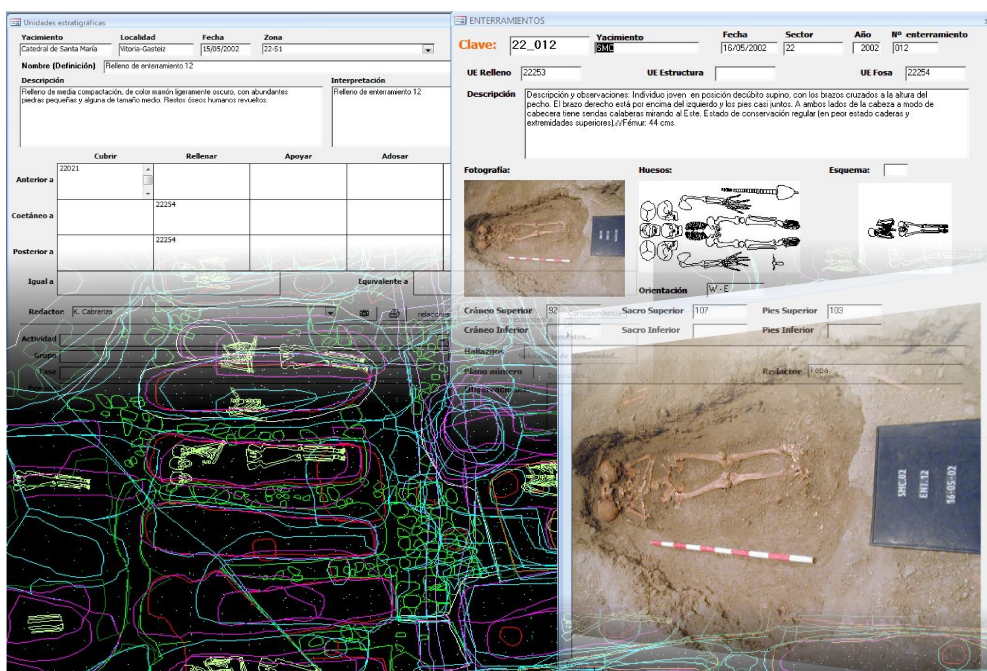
Unidades estratigráficas

Yacimiento: Catedral de Santa María
Localidad: Vitoria-Gasteiz
Fecha: 15/05/2002
Zona: 22-S1

Nombre (Definición): Relleno de enterramiento 12

Descripción
Relleno de media compactación, de color marrón ligeramente oscuro, con abundantes piedras pequeñas y alguna de tamaño medio. Restos óseos humanos revueltos.

Interpretación
Relleno de enterramiento 12

| | Cubrir | Rellenar | Apoyar | Adosar |
|---|---|---|---|---|
| Anterior a | 22021 | | | |
| Coetáneo a | | 22254 | | |
| Posterior a | | 22254 | | |

Igual a
Equivalente a

Redactor: K. Cabrerizo
relacion

Actividad
Grupo
Fase

ENTERRAMIENTOS

Clave: 22_012
Yacimiento: SMC
Fecha: 16/05/2002
Sector: 22
Año: 2002
Nº enterramiento: 012

UE Relleno: 22253
UE Estructura
UE Fosa: 22254

Descripción: Descripción y observaciones: Individuo joven en posición decúbito supino, con los brazos cruzados a la altura del pecho. El brazo derecho está por encima del izquierdo y los pies casi juntos. A ambos lados de la cabeza a modo de cabecera tiene sendas calaberas mirando al Este. Estado de conservación regular (en peor estado caderas y extremidades superiores).//Fémur: 44 cms.

Fotografía:
Huesos:
Esquema:

Orientación: W.-E

Cráneo Superior: 92
Sacro Superior: 107
Pies Superior: 103
Cráneo Inferior
Sacro Inferior
Pies Inferior
Hallazgos
Plano número
Redactor: Kepa

SMC-02
ENT.12
16-05-02